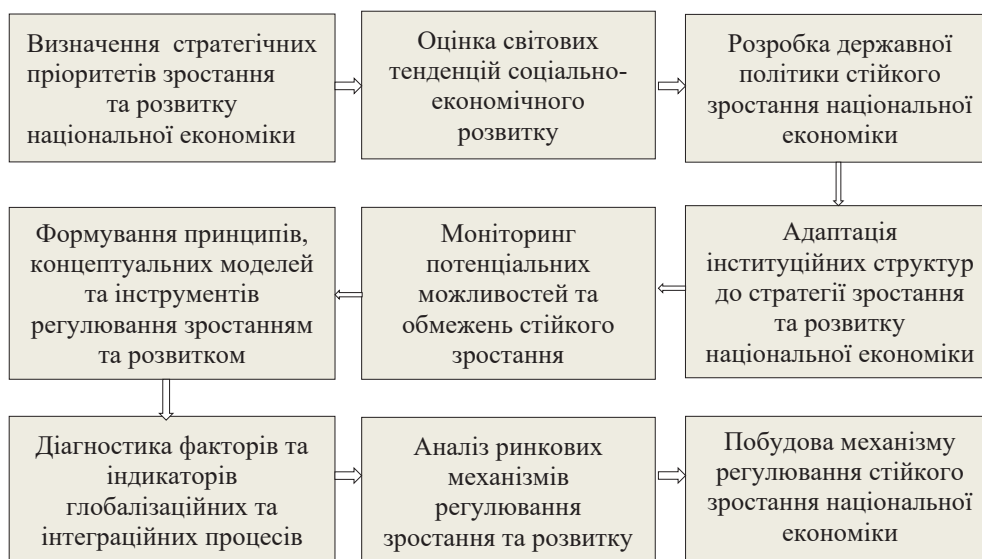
Визначення стратегічних пріоритетів зростання та розвитку національної економіки

Оцінка світових тенденцій соціально-економічного розвитку

Розробка державної політики стійкого зростання національної економіки

Адаптація інституційних структур до стратегії зростання та розвитку національної економіки

Моніторинг потенціальних можливостей та обмежень стійкого зростання

Формування принципів, концептуальних моделей та інструментів регулювання зростанням та розвитком

Діагностика факторів та індикаторів глобалізаційних та інтеграційних процесів

Аналіз ринкових механізмів регулювання зростання та розвитку

Побудова механізму регулювання стійкого зростання національної економіки